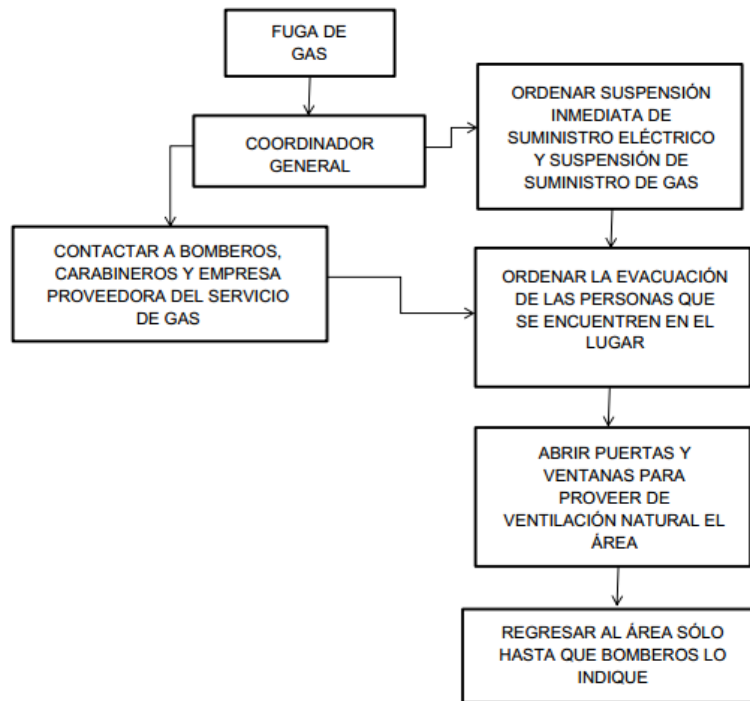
FUGA DE GAS

COORDINADOR GENERAL

ORDENAR SUSPENSIÓN INMEDIATA DE SUMINISTRO ELÉCTRICO Y SUSPENSIÓN DE SUMINISTRO DE GAS

CONTACTAR A BOMBEROS, CARABINEROS Y EMPRESA PROVEEDORA DEL SERVICIO DE GAS

ORDENAR LA EVACUACIÓN DE LAS PERSONAS QUE SE ENCUENTREN EN EL LUGAR

ABRIR PUERTAS Y VENTANAS PARA PROVEER DE VENTILACIÓN NATURAL EL ÁREA

REGRESAR AL ÁREA SÓLO HASTA QUE BOMBEROS LO INDIQUE